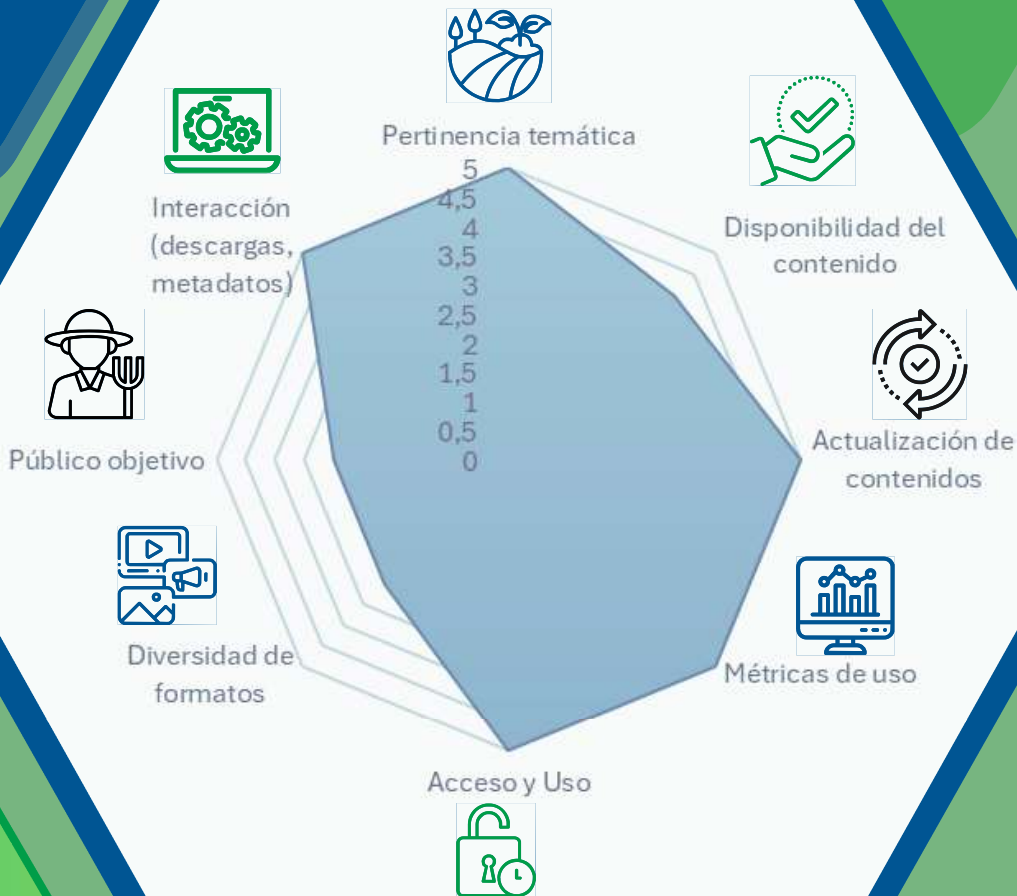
Pertinencia temática

5
4,5
4
3,5
3
2,5
2
1,5
1
0,5
0

Disponibilidad del contenido

Actualización de contenidos

Métricas de uso

Acceso y Uso

Diversidad de formatos

Público objetivo

Interacción (descargas, metadatos)